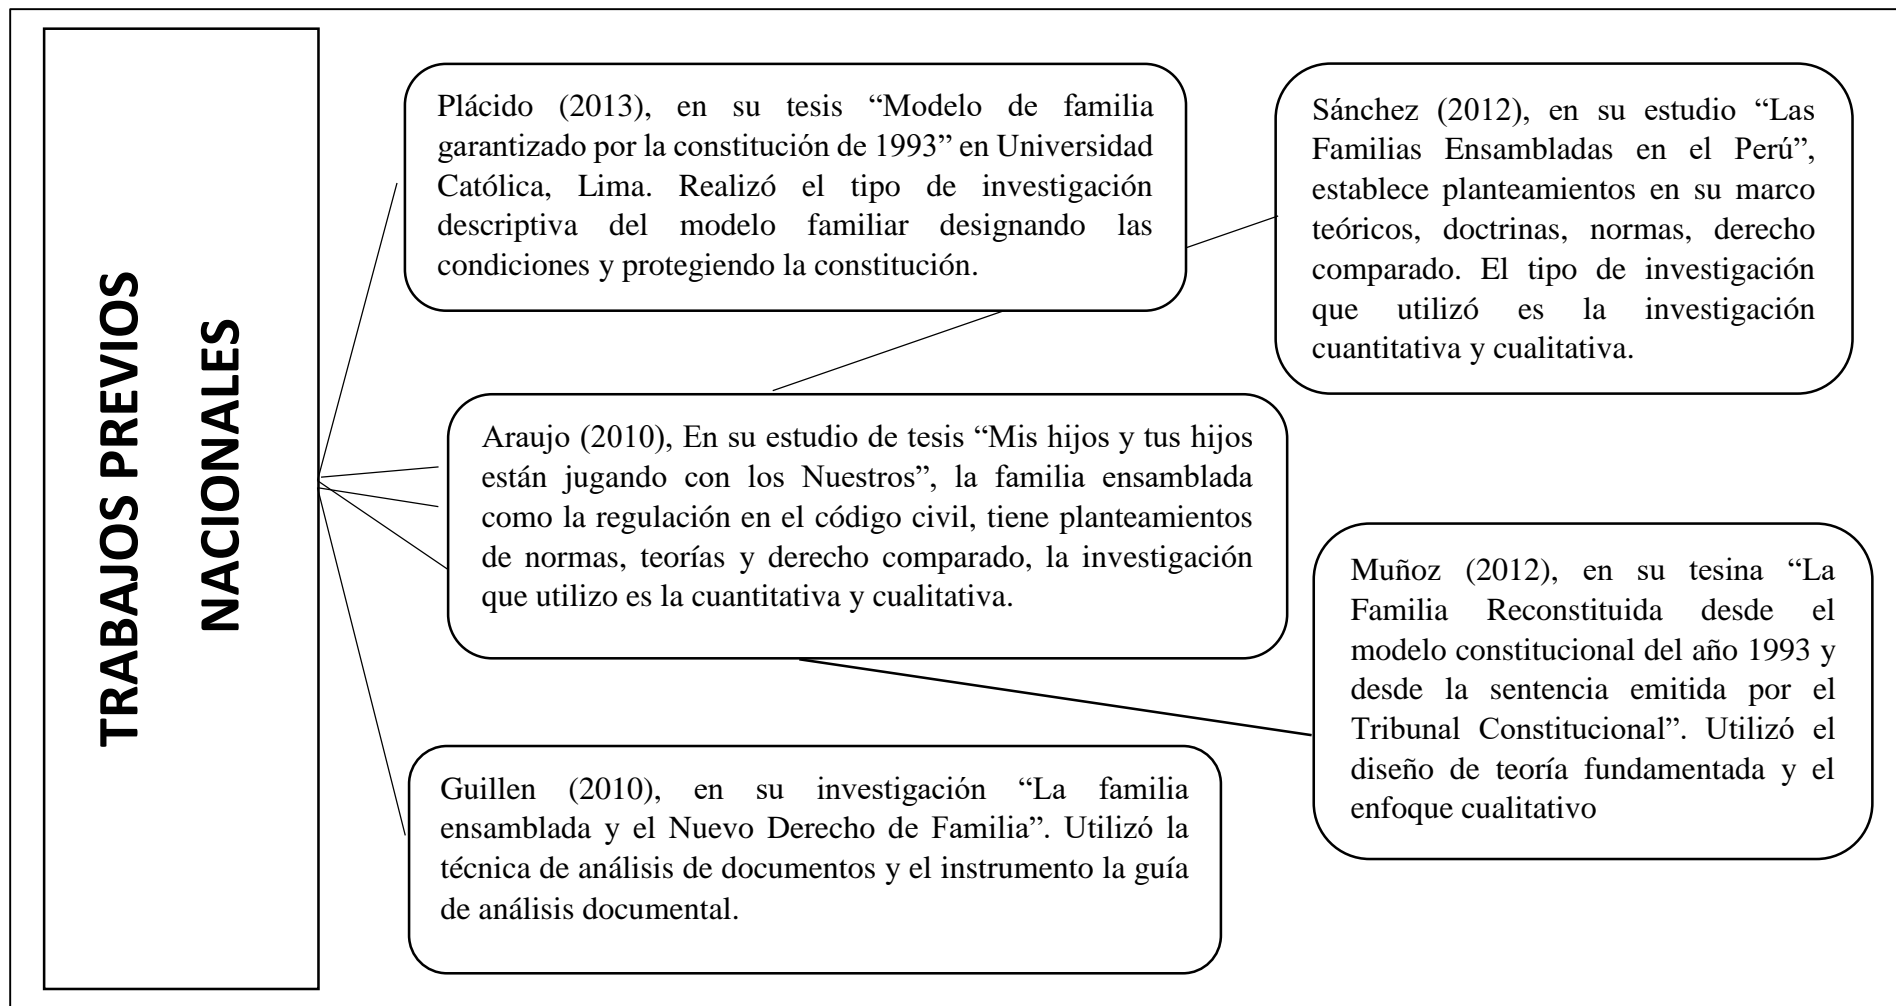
TRABAJOS PREVIOS NACIONALES

Plácido (2013), en su tesis "Modelo de familia garantizado por la constitución de 1993" en Universidad Católica, Lima. Realizó el tipo de investigación descriptiva del modelo familiar designando las condiciones y protegiendo la constitución.

Sánchez (2012), en su estudio "Las Familias Ensambladas en el Perú", establece planteamientos en su marco teóricos, doctrinas, normas, derecho comparado. El tipo de investigación que utilizó es la investigación cuantitativa y cualitativa.

Araujo (2010), En su estudio de tesis "Mis hijos y tus hijos están jugando con los Nuestros", la familia ensamblada como la regulación en el código civil, tiene planteamientos de normas, teorías y derecho comparado, la investigación que utilizo es la cuantitativa y cualitativa.

Muñoz (2012), en su tesina "La Familia Reconstituida desde el modelo constitucional del año 1993 y desde la sentencia emitida por el Tribunal Constitucional". Utilizó el diseño de teoría fundamentada y el enfoque cualitativo

Guillen (2010), en su investigación "La familia ensamblada y el Nuevo Derecho de Familia". Utilizó la técnica de análisis de documentos y el instrumento la guía de análisis documental.